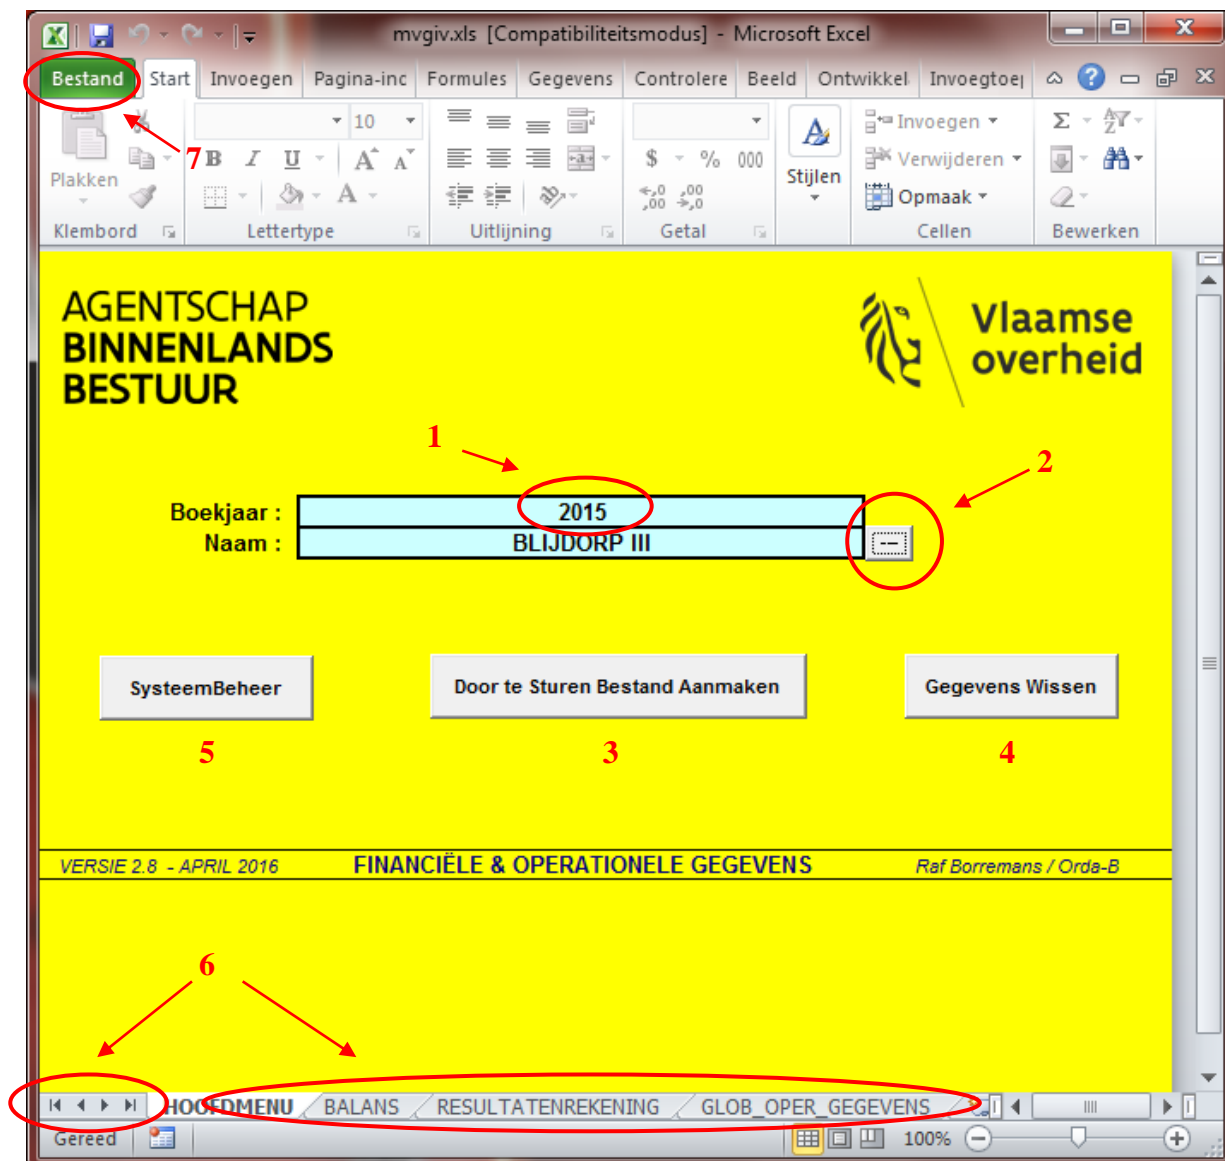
mvgiv.xls [Compatibiliteitsmodus] - Microsoft Excel

Bestand Start Invoegen Pagina-inc Formules Gegevens Controlere Beeld Ontwikkel Invoegtoe

Plakken
Klembord
10
B I U A A
Lettertype
Uitlijning
$ % 000
Getal
Stijlen
Invoegen
Verwijderen
Opmaak
Cellen
Bewerken

7

AGENTSCHAP
BINNENLANDS
BESTUUR

Vlaamse overheid

1

2

Boekjaar : 2015
Naam : BLIJDORP III

SysteemBeheer

Door te Sturen Bestand Aanmaken

Gegevens Wissen

5 3 4

VERSIE 2.8 - APRIL 2016 FINANCIËLE & OPERATIONELE GEGEVENS Raf Borremans / Orda-B

6

HOOFDMENU BALANS RESULTATENREKENING GLOB_OPER_GEGEVENS

Gereed 100%